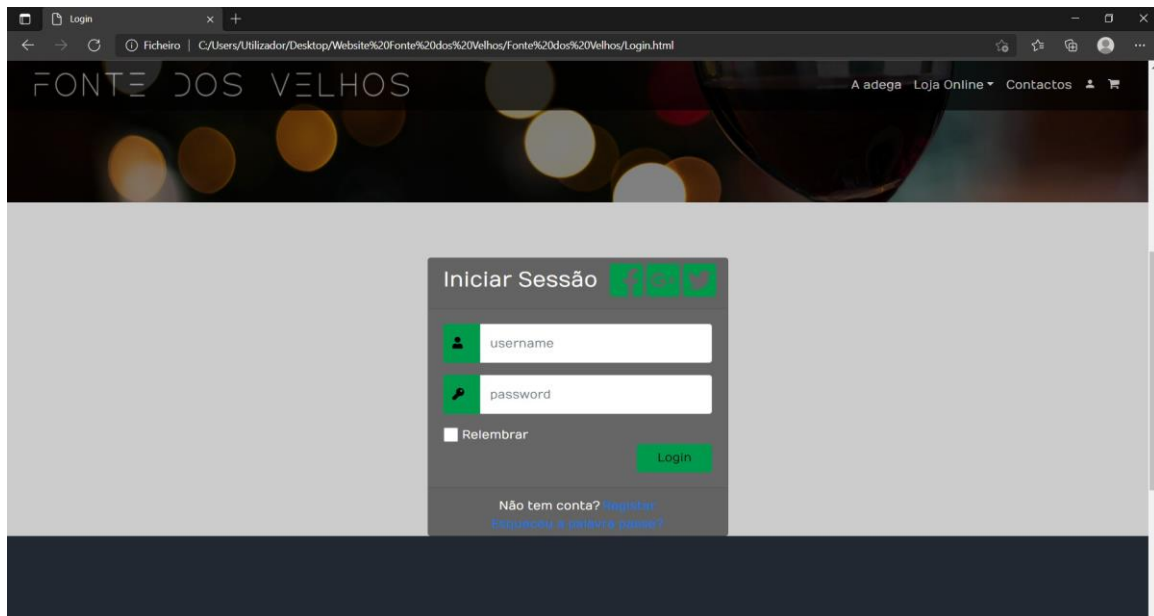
Login

Ficheiro | C:/Users/Utilizador/Desktop/Website%20Fonte%20dos%20Velhos/Fonte%20dos%20Velhos/Login.html

FONTE DOS VELHOS

A adega Loja Online Contactos

Iniciar Sessão

username

password

Relembrar

Login

Não tem conta? Registar
Esqueceu a palavra-passe?